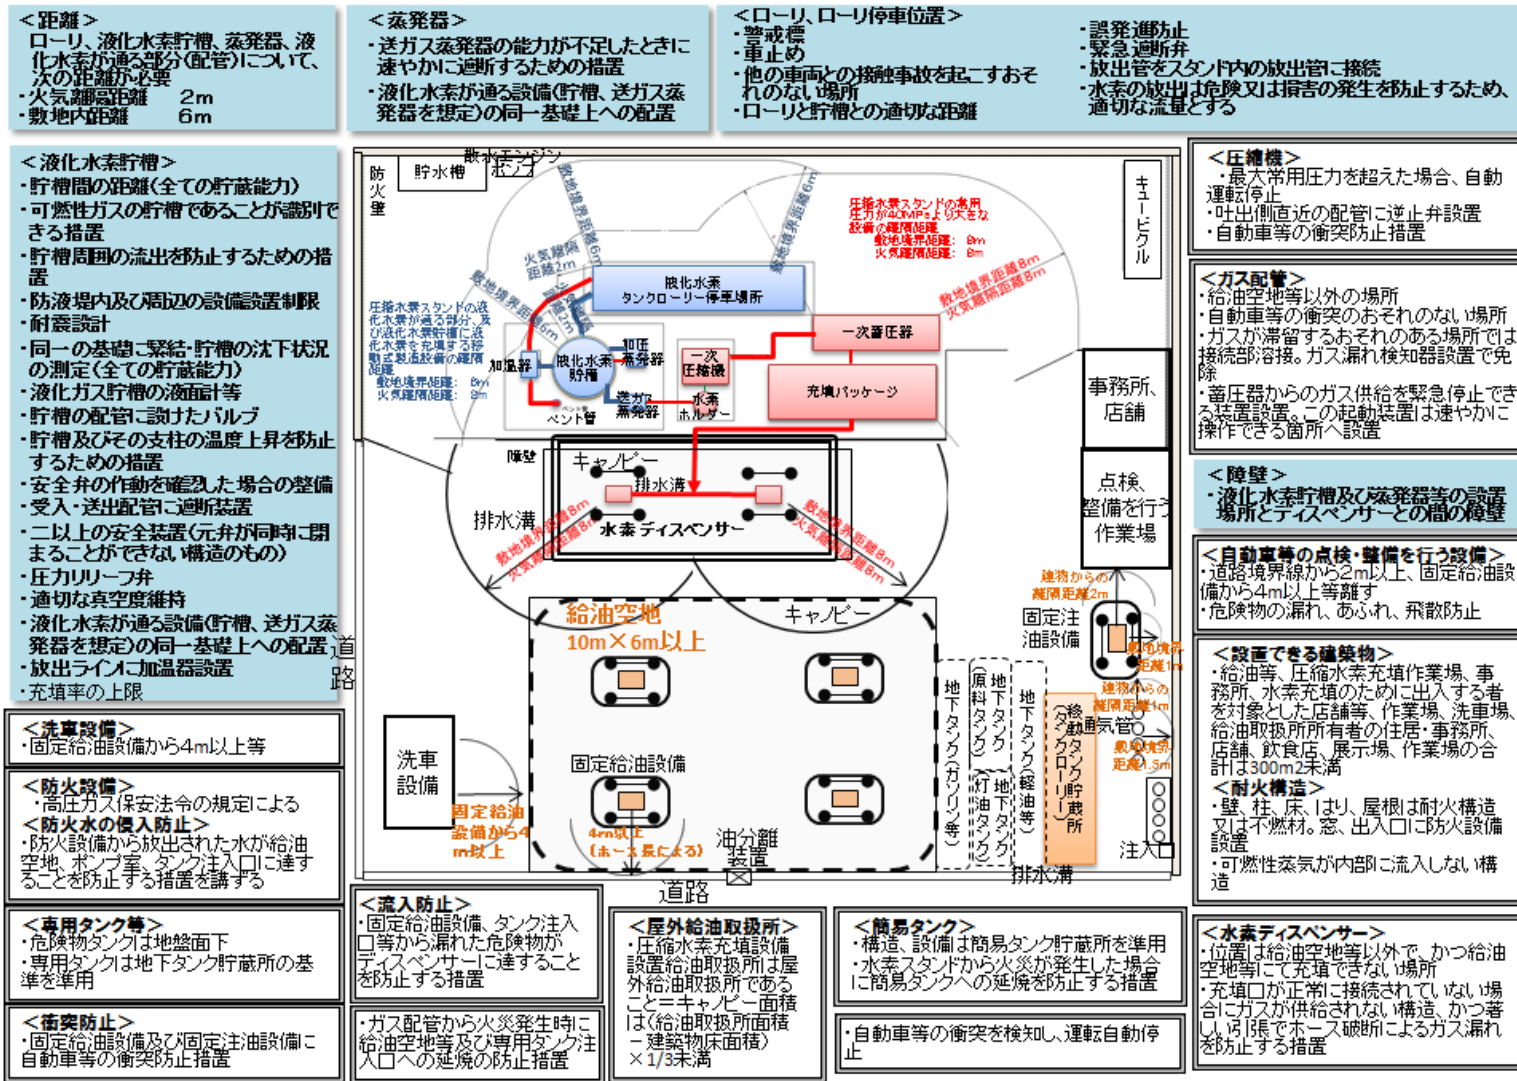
＜距離＞
・ローリ、液化水素貯槽、蒸発器、液化水素が通る部分(配管)について、次の距離が必要
・火気離隔距離　2m
・敷地内距離　6m

＜蒸発器＞
・送ガス蒸発器の能力が不足したときに速やかに遮断するための措置
・液化水素が通る設備(貯槽、送ガス蒸発器を想定)の同一基礎上への配置

＜ローリ、ローリ停車位置＞
・警戒標
・車止め
・他の車両との接触事故を起こすおそれのない場所
・ローリと貯槽との適切な距離

・誤発進防止
・緊急遮断弁
・放出管をスタンド内の放出管に接続
・水素の放出は危険又は損害の発生を防止するため、適切な流量とする

＜液化水素貯槽＞
・貯槽間の距離(全ての貯蔵能力)
・可燃性ガスの貯槽であることが識別できる措置
・貯槽周囲の流出を防止するための措置
・防液堤内及び周辺の設備設置制限
・耐震設計
・同一の基礎に緊結・貯槽の沈下状況の測定(全ての貯蔵能力)
・液化ガス貯槽の液面計等
・貯槽の配管に設けたバルブ
・貯槽及びその支柱の温度上昇を防止するための措置
・安全弁の作動を確認した場合の整備
・受入・送出配管に遮断装置
・二以上の安全装置(元弁が同時に閉まることができない構造のもの)
・圧力リリーフ弁
・適切な真空度維持
・液化水素が通る設備(貯槽、送ガス蒸発器を想定)の同一基礎上への配置
・放出ラインに加温器設置
・充填率の上限

＜洗車設備＞
・固定給油設備から4m以上等

＜防火設備＞
・高圧ガス保安法令の規定による
＜防火水の侵入防止＞
・防火設備から放出された水が給油空地、ポンプ室、タンク注入口に達することを防止する措置を講ずる

＜専用タンク等＞
・危険物タンクは地盤面下
・専用タンクは地下タンク貯蔵所の基準を準用

＜衝突防止＞
・固定給油設備及び固定注油設備に自動車等の衝突防止措置

防火壁
貯水槽
散水エンジンポンプ
敷地境界距離6m
敷地境界距離6m
火気離隔距離2m
敷地境界距離6m
液化水素タンクローリー停車場所
圧縮水素スタンドの常用圧力が40MPaより大きな設備の離隔距離
敷地境界距離：8m
火気離隔距離：8m
敷地境界距離8m
火気離隔距離8m
圧縮水素スタンドの液化水素が通る部分、及び液化水素貯槽に液化水素を充填する移動式製造設備の離隔距離
敷地境界距離：6m
火気離隔距離：8m
加温器
液化水素貯槽
加圧蒸発器
送ガス蒸発器
ベント管
一次圧縮機
水素ホルダー
一次蓄圧器
充填パッケージ
キュービクル
事務所、店舗
点検、整備を行う作業場
障壁
キャノピー
排水溝
排水溝
水素ディスペンサー
敷地境界距離8m
火気離隔距離8m
敷地境界距離8m
火気離隔距離8m
給油空地
10m×6m以上
キャノピー
建物からの離隔距離2m
固定注油設備
敷地境界距離1m
建物からの離隔距離1m
換気管
敷地境界距離1.5m
道路
洗車設備
固定給油設備から4m以上
固定給油設備
4m以上(ホース長による)
油分離装置
道路
地下タンク(ガソリン等)
地下タンク(原料タンク)
地下タンク(灯油タンク)
地下タンク(軽油等)
移動タンク(タンクローリー)貯蔵所
注入口
排水溝

＜圧縮機＞
・最大常用圧力を超えた場合、自動運転停止
・吐出側直近の配管に逆止弁設置
・自動車等の衝突防止措置

＜ガス配管＞
・給油空地等以外の場所
・自動車等の衝突のおそれのない場所
・ガスが滞留するおそれのある場所では接続部溶接。ガス漏れ検知器設置で免除
・蓄圧器からのガス供給を緊急停止できる装置設置。この起動装置は速やかに操作できる箇所へ設置

＜障壁＞
・液化水素貯槽及び蒸発器等の設置場所とディスペンサーとの間の障壁

＜自動車等の点検・整備を行う設備＞
・道路境界線から2m以上、固定給油設備から4m以上等離す
・危険物の漏れ、あふれ、飛散防止

＜設置できる建築物＞
・給油等、圧縮水素充填作業場、事務所、水素充填のために出入する者を対象とした店舗等、作業場、洗車場、給油取扱所所有者の住居・事務所、店舗、飲食店、展示場、作業場の合計は300m2未満
＜耐火構造＞
・壁、柱、床、はり、屋根は耐火構造又は不燃材。窓、出入口に防火設備設置
・可燃性蒸気が内部に流入しない構造

＜流入防止＞
・固定給油設備、タンク注入口等から漏れた危険物がディスペンサーに達することを防止する措置

・ガス配管から火災発生時に給油空地等及び専用タンク注入口への延焼の防止措置

＜屋外給油取扱所＞
・圧縮水素充填設備設置給油取扱所である事＝キャノピー面積は(給油取扱所面積－建築物床面積)×1/3未満

＜簡易タンク＞
・構造、設備は簡易タンク貯蔵所を準用
・水素スタンドから火災が発生した場合に簡易タンクへの延焼を防止する措置

・自動車等の衝突を検知し、運転自動停止

＜水素ディスペンサー＞
・位置は給油空地等以外で、かつ給油空地等にて充填できない場所
・充填口が正常に接続されていない場合にガスが供給されない構造、かつ著しい引張でホース破断によるガス漏れを防止する措置